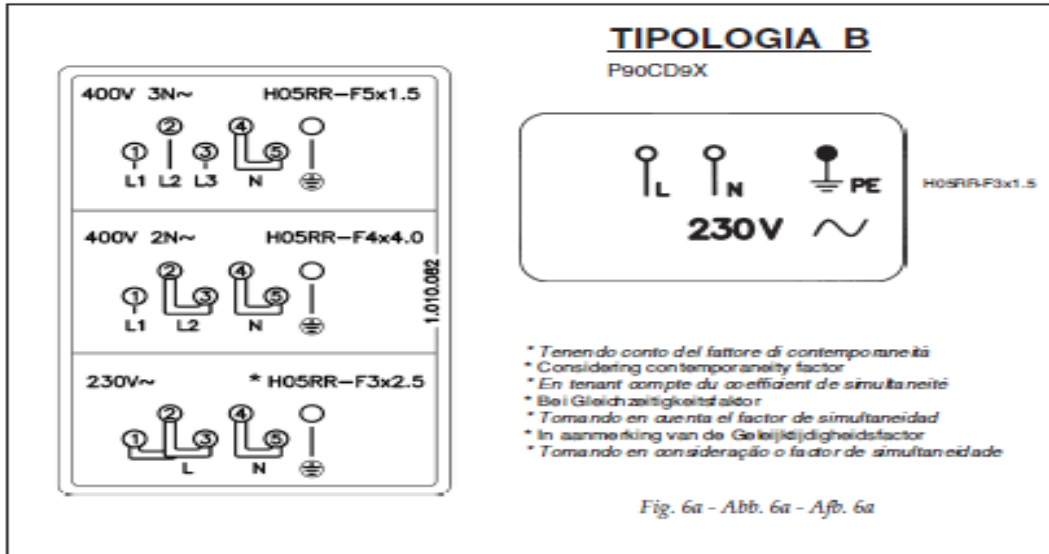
400V 3N~ H05RR−F5x1.5

① ② ③ ④ ⑤

L1 L2 L3 N

400V 2N~ H05RR−F4x4.0

① ② ③ ④ ⑤

L1 L2 N

1.010.082

230V~ * H05RR−F3x2.5

① ② ③ ④ ⑤

L N

TIPOLOGIA B

P90CD9X

L N PE

230V ~

H05RR-F3x1.5

* Tenendo conto del fattore di contemporaneità
* Considering contemporaneity factor
* En tenant compte du coefficient de simultaneité
* Bei Gleichzeitigkeitsfaktor
* Tomando en cuenta el factor de simultaneidad
* In aanmerking van de Gelejidjdigheidsfactor
* Tomando en consideração o factor de simultaneidade

Fig. 6a - Abb. 6a - Afb. 6a